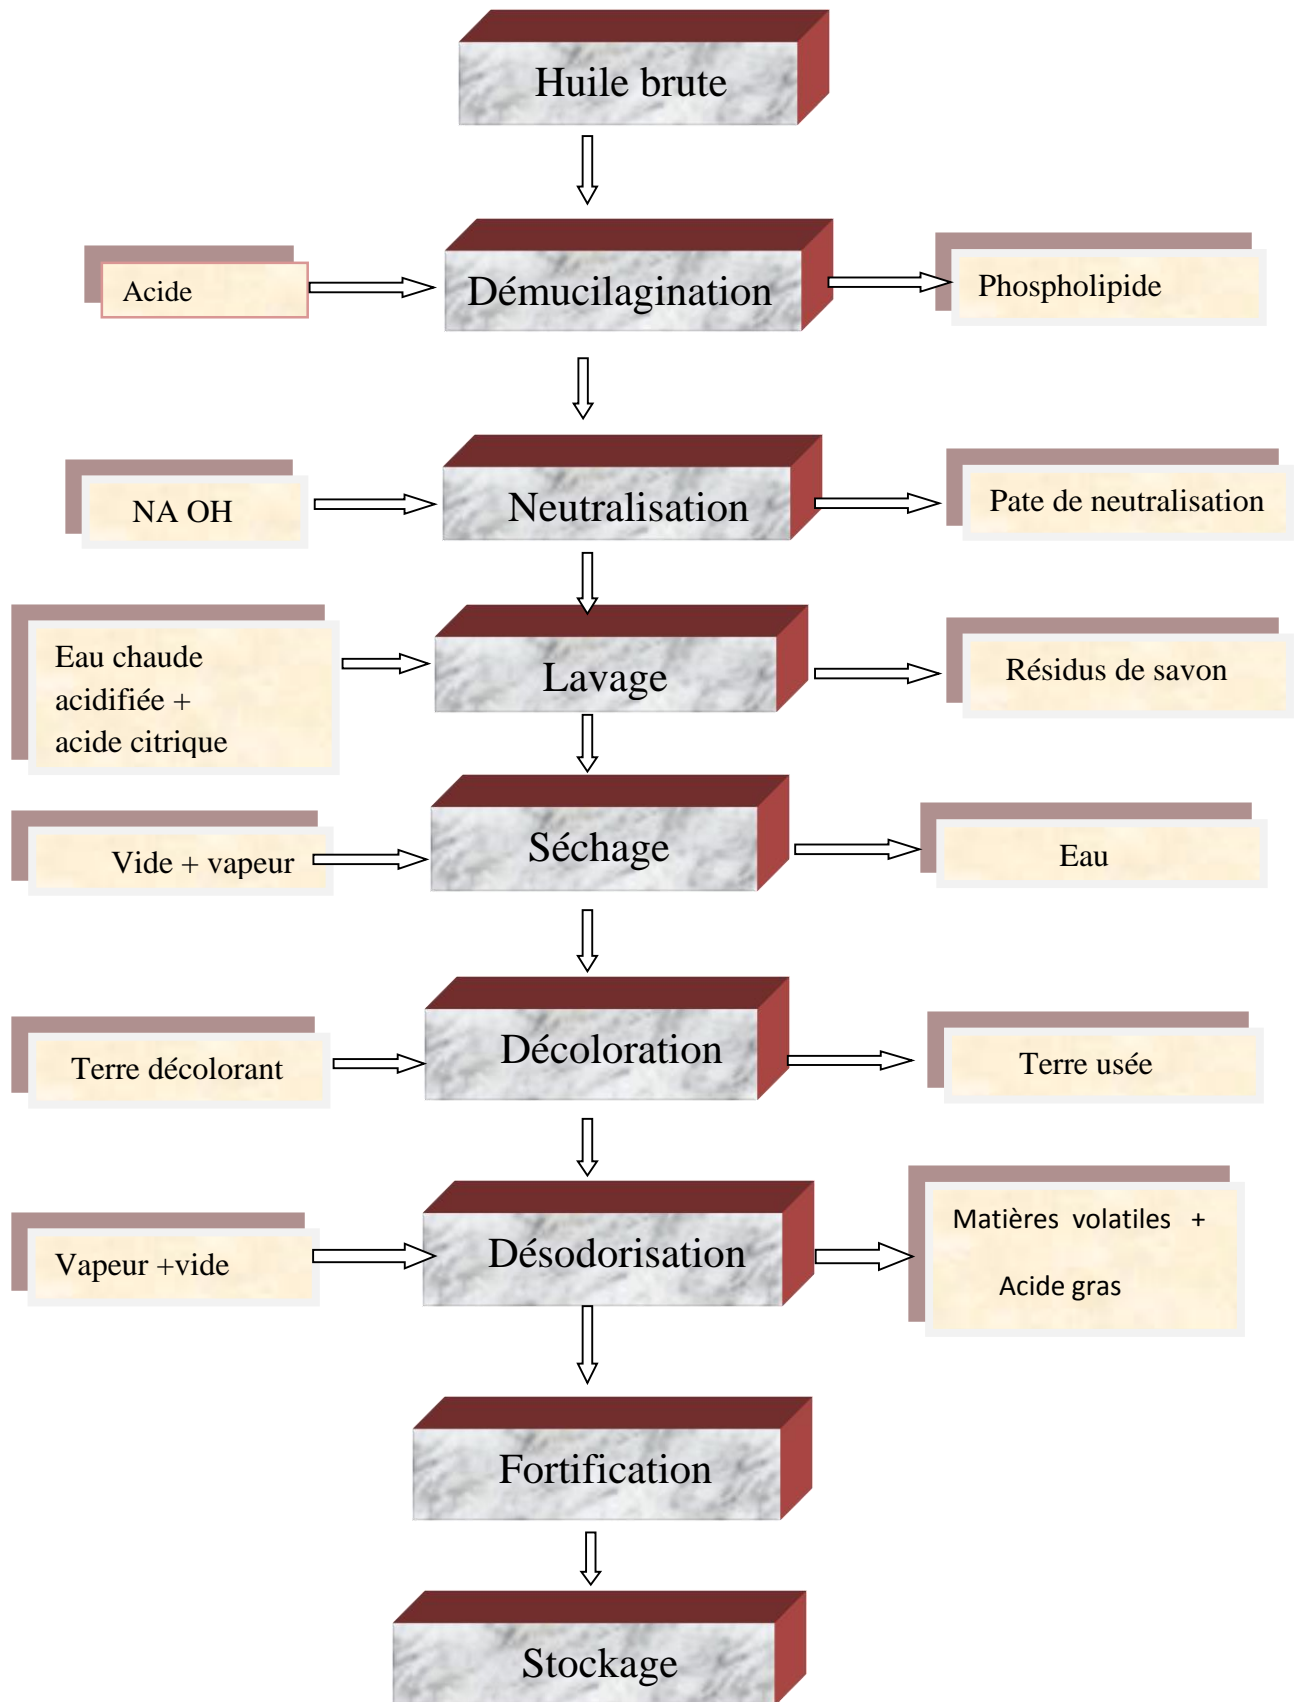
Huile brute

Acide

Démucilagination

Phospholipide

NA OH

Neutralisation

Pate de neutralisation

Eau chaude acidifiée + acide citrique

Lavage

Résidus de savon

Vide + vapeur

Séchage

Eau

Terre décolorant

Décoloration

Terre usée

Vapeur +vide

Désodorisation

Matières volatiles + Acide gras

Fortification

Stockage